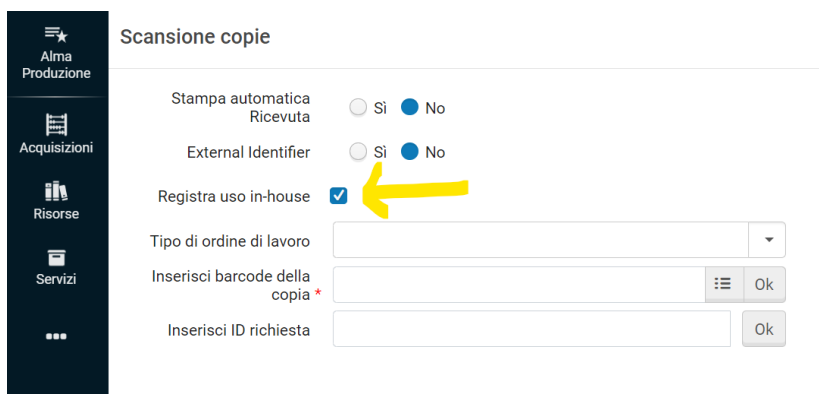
Alma Produzione

Acquisizioni

Risorse

Servizi

•••

Scansione copie

Stampa automatica Ricevuta
Sì
No

External Identifier
Sì
No

Registra uso in-house

Tipo di ordine di lavoro

Inserisci barcode della copia *
Ok

Inserisci ID richiesta
Ok